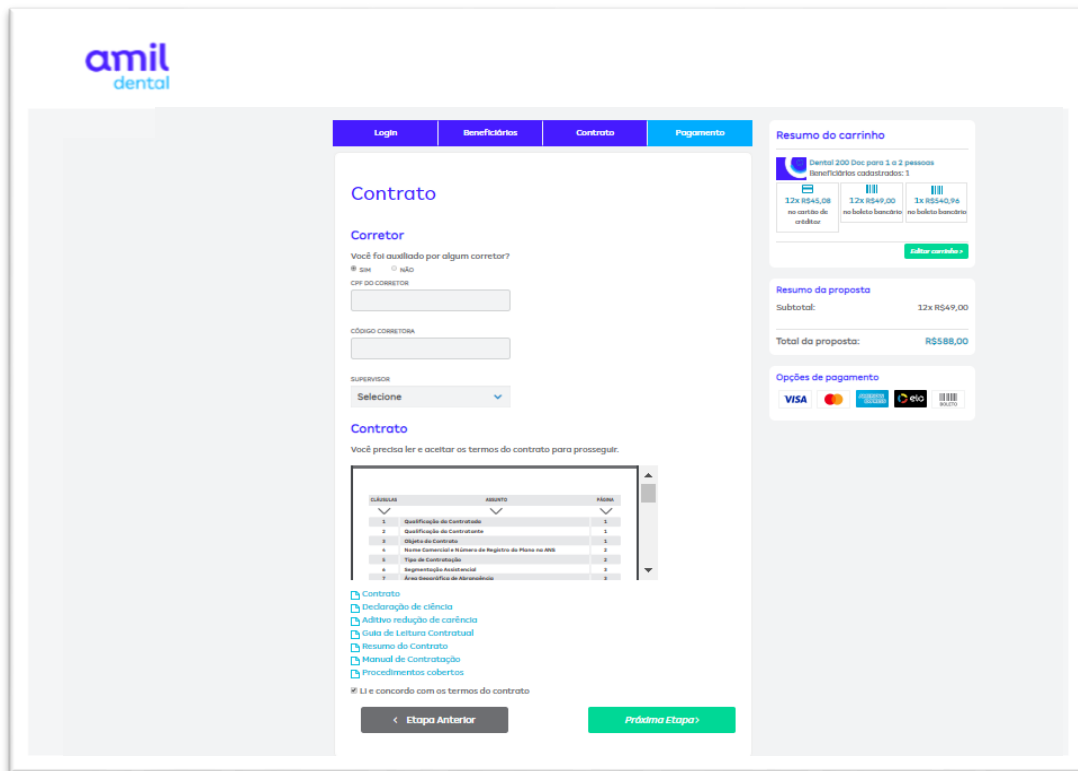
amil
dental

Login | Beneficiários | Contrato | Pagamento

Contrato

Corretor

Você foi auxiliado por algum corretor?
SIM NÃO

CPF DO CORRETOR

CÓDIGO CORRETORA

SUPERVISOR
Selecione

Contrato

Você precisa ler e aceitar os termos do contrato para prosseguir.

| CLÁUSULAS | ASSUNTO | PÁGINA |
|---|---|---|
| 1 | Qualificação da Contratada | 1 |
| 2 | Qualificação do Contratante | 1 |
| 3 | Objeto do Contrato | 1 |
| 4 | Nome Comercial e Número de Registro do Plano na ANS | 2 |
| 5 | Tipo de Contratação | 2 |
| 6 | Segmentação Assistencial | 2 |
| 7 | Área Geográfica de Abrangência | 2 |

Contrato
Declaração de ciência
Aditivo redução de carência
Guia de Leitura Contratual
Resumo do Contrato
Manual de Contratação
Procedimentos cobertos

Li e concordo com os termos do contrato

< Etapa Anterior
Próxima Etapa>

Resumo do carrinho

Dental 200 Doc para 1 a 2 pessoas
Beneficiários cadastrados: 1

12x R$45,08 no cartão de crédito
12x R$49,00 no boleto bancário
1x R$540,96 no boleto bancário

Editar carrinho >

Resumo da proposta
Subtotal: 12x R$49,00
Total da proposta: R$588,00

Opções de pagamento
VISA
elo
BOLETO